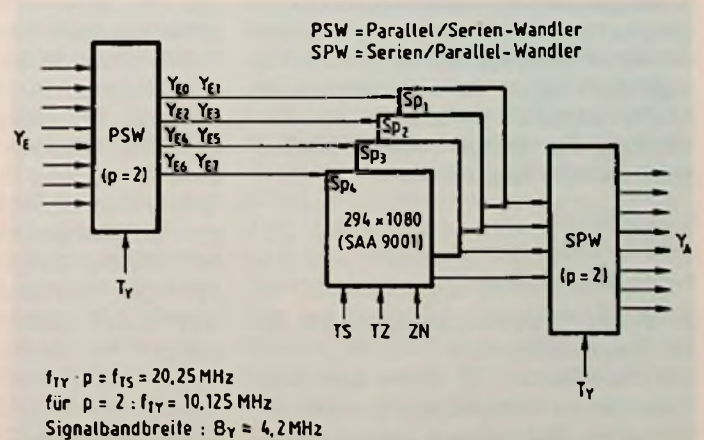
PSW = Parallel/Serien-Wandler
SPW = Serien/Parallel-Wandler

$Y_E$

PSW

(p = 2)

$T_Y$

$Y_{E0}$ $Y_{E1}$

$Y_{E2}$ $Y_{E3}$

$Y_{E4}$ $Y_{E5}$

$Y_{E6}$ $Y_{E7}$

$Sp_1$

$Sp_2$

$Sp_3$

$Sp_4$

294 × 1080
(SAA 9001)

TS TZ ZN

SPW

(p = 2)

$T_Y$

$Y_A$

$f_{TY} \cdot p = f_{TS} = 20,25$ MHz
für $p = 2 : f_{TY} = 10,125$ MHz
Signalbandbreite : $B_Y \approx 4,2$ MHz